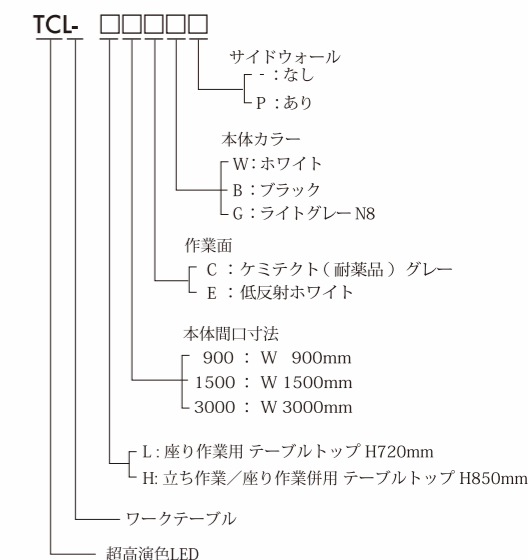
TCL- □□□□□

サイドウォール
-：なし
P：あり

本体カラー
W：ホワイト
B：ブラック
G：ライトグレー N8

作業面
C：ケミテクト（耐薬品）グレー
E：低反射ホワイト

本体間口寸法
900：W 900mm
1500：W 1500mm
3000：W 3000mm

L：座り作業用 テーブルトップ H720mm
H：立ち作業／座り作業併用 テーブルトップ H850mm

ワークテーブル

超高演色LED